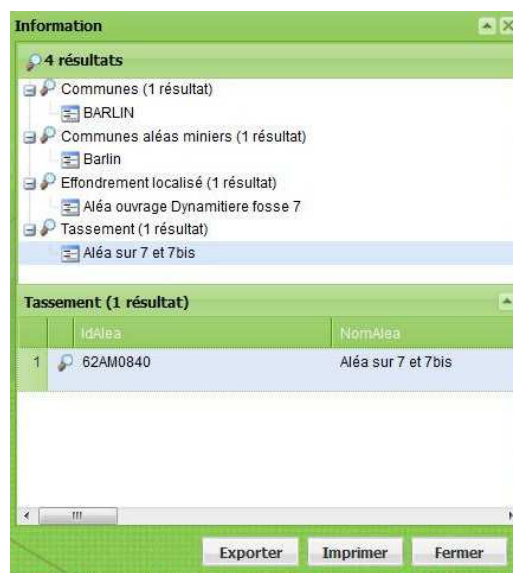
Information

4 résultats

Communes (1 résultat)
BARLIN
Communes aléas miniers (1 résultat)
Barlin
Effondrement localisé (1 résultat)
Aléa ouvrage Dynamitiere fosse 7
Tassement (1 résultat)
Aléa sur 7 et 7bis

Tassement (1 résultat)

| | IdAlea | NomAlea |
|---|---|---|
| 1 | 62AM0840 | Aléa sur 7 et 7bis |

Exporter Imprimer Fermer